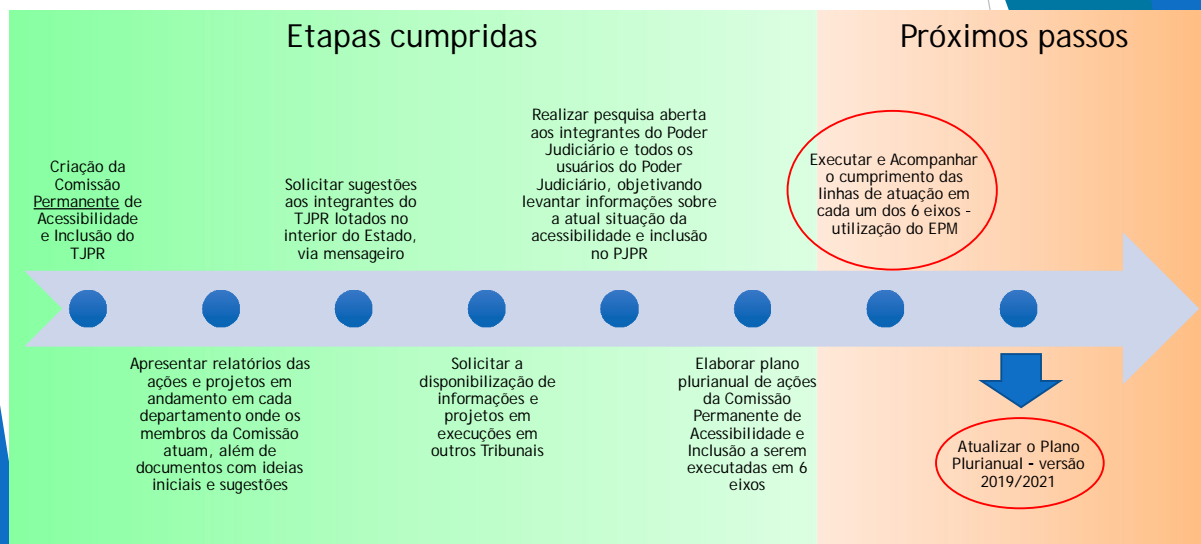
Etapas cumpridas

Próximos passos

Criação da Comissão Permanente de Acessibilidade e Inclusão do TJPR

Solicitar sugestões aos integrantes do TJPR lotados no interior do Estado, via mensageiro

Realizar pesquisa aberta aos integrantes do Poder Judiciário e todos os usuários do Poder Judiciário, objetivando levantar informações sobre a atual situação da acessibilidade e inclusão no PJPR

Executar e Acompanhar o cumprimento das linhas de atuação em cada um dos 6 eixos - utilização do EPM

Apresentar relatórios das ações e projetos em andamento em cada departamento onde os membros da Comissão atuam, além de documentos com ideias iniciais e sugestões

Solicitar a disponibilização de informações e projetos em execuções em outros Tribunais

Elaborar plano plurianual de ações da Comissão Permanente de Acessibilidade e Inclusão a serem executadas em 6 eixos

Atualizar o Plano Plurianual - versão 2019/2021